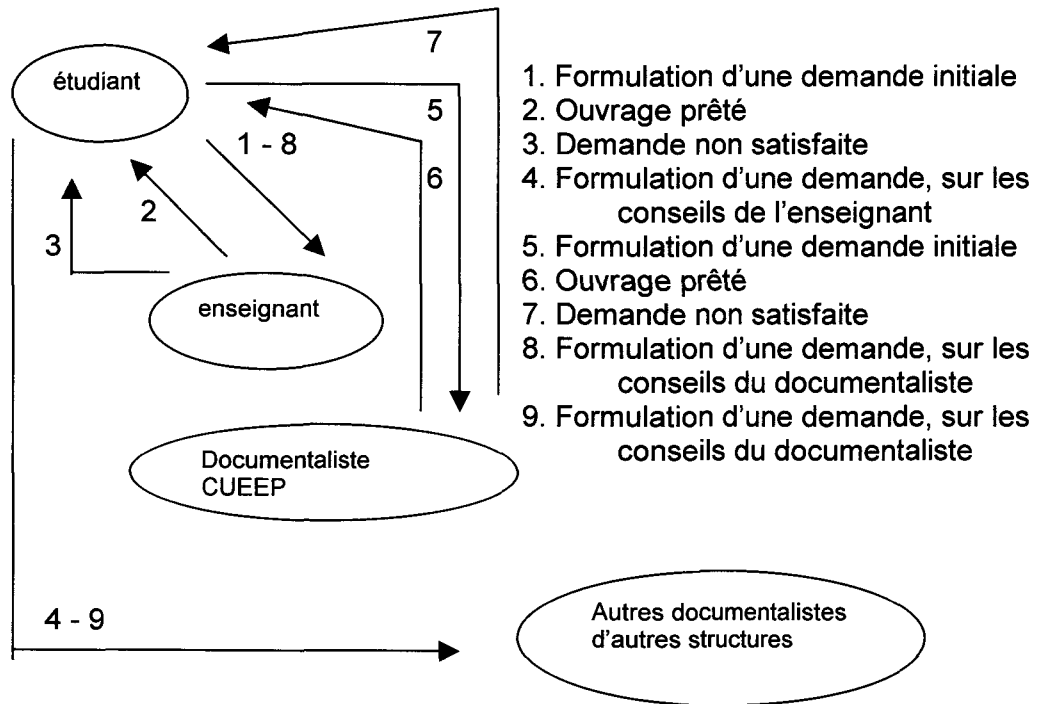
étudiant

7

5

1 - 8

6

2

3

enseignant

Documentaliste
CUEEP

4 - 9

Autres documentalistes
d'autres structures

1. Formulation d'une demande initiale
2. Ouvrage prêté
3. Demande non satisfaite
4. Formulation d'une demande, sur les conseils de l'enseignant
5. Formulation d'une demande initiale
6. Ouvrage prêté
7. Demande non satisfaite
8. Formulation d'une demande, sur les conseils du documentaliste
9. Formulation d'une demande, sur les conseils du documentaliste